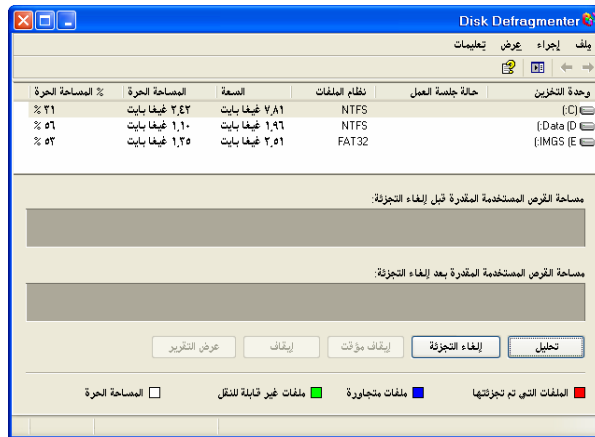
Disk Defragmenter

ملف إجراء عرض تعليمات

| وحدة التخزين | حالة جلسة العمل | نظام الملفات | السعة | المساحة الحرة | % المساحة الحرة |
|---|---|---|---|---|---|
| (C:) | | NTFS | ٧,٨١ غيغا بايت | ٢,٤٢ غيغا بايت | ٣١ % |
| Data (D:) | | NTFS | ١,٩٦ غيغا بايت | ١,١٠ غيغا بايت | ٥٦ % |
| IMGS (E:) | | FAT32 | ٢,٥١ غيغا بايت | ١,٣٥ غيغا بايت | ٥٣ % |

مساحة القرص المستخدمة المقدرة قبل إلغاء التجزئة:

مساحة القرص المستخدمة المقدرة بعد إلغاء التجزئة:

تحليل إلغاء التجزئة إيقاف مؤقت إيقاف عرض التقرير

الملفات التي تم تجزئتها ملفات متجاورة ملفات غير قابلة للنقل المساحة الحرة